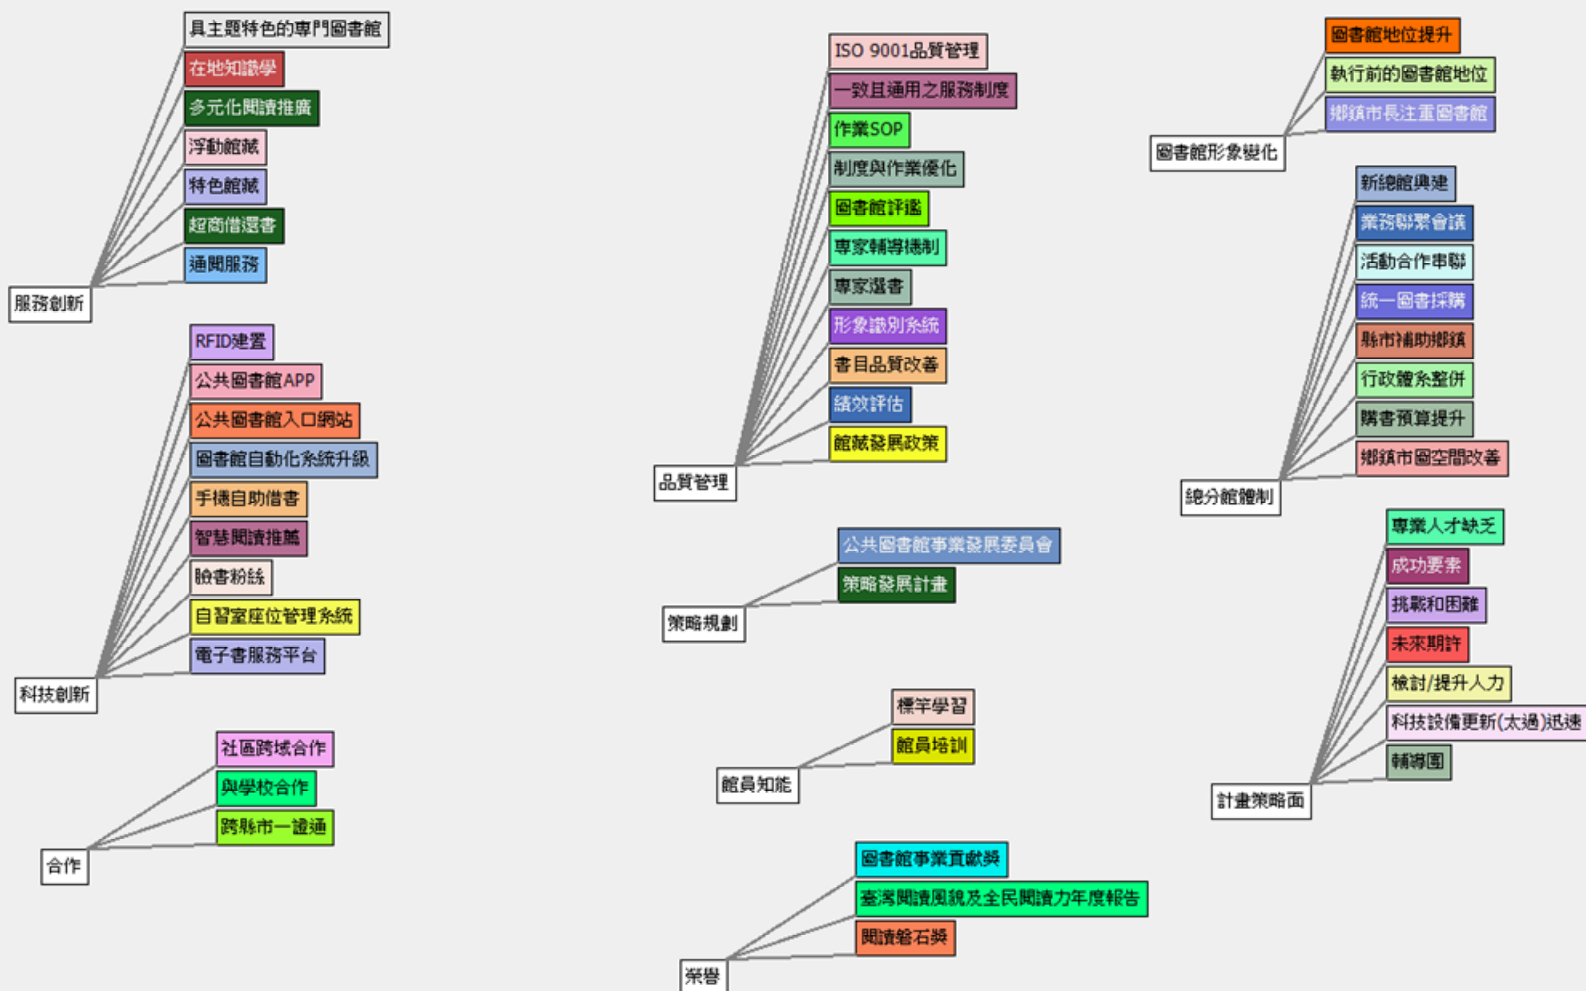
服務創新
具主題特色的專門圖書館
在地知識學
多元化閱讀推廣
浮動館藏
特色館藏
超商借還書
通閱服務

科技創新
RFID建置
公共圖書館APP
公共圖書館入口網站
圖書館自動化系統升級
手機自助借書
智慧閱讀推薦
臉書粉絲
自習室座位管理系統
電子書服務平台

合作
社區跨域合作
與學校合作
跨縣市一證通

品質管理
ISO 9001品質管理
一致且通用之服務制度
作業SOP
制度與作業優化
圖書館評鑑
專家輔導機制
專家選書
形象識別系統
書目品質改善
績效評估
館藏發展政策

策略規劃
公共圖書館事業發展委員會
策略發展計畫

館員知能
標竿學習
館員培訓

榮譽
圖書館事業貢獻獎
臺灣閱讀風貌及全民閱讀力年度報告
閱讀磐石獎

圖書館形象變化
圖書館地位提升
執行前的圖書館地位
鄉鎮市長注重圖書館

總分館體制
新總館興建
業務聯繫會議
活動合作串聯
統一圖書採購
縣市補助鄉鎮
行政體系整併
購書預算提升
鄉鎮市圖空間改善

計畫策略面
專業人才缺乏
成功要素
挑戰和困難
未來期許
檢討/提升人力
科技設備更新(太過)迅速
輔導團